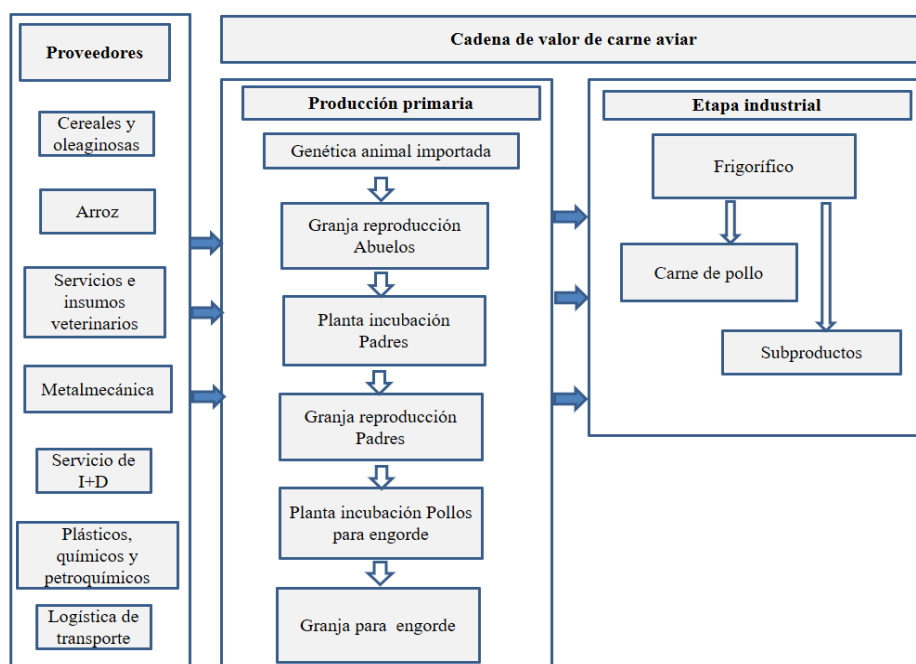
Proveedores

Cereales y oleaginosas

Arroz

Servicios e insumos veterinarios

Metalmecánica

Servicio de I+D

Plásticos, químicos y petroquímicos

Logística de transporte

Cadena de valor de carne aviar

Producción primaria

Genética animal importada

Granja reproducción Abuelos

Planta incubación Padres

Granja reproducción Padres

Planta incubación Pollos para engorde

Granja para engorde

Etapa industrial

Frigorífico

Carne de pollo

Subproductos